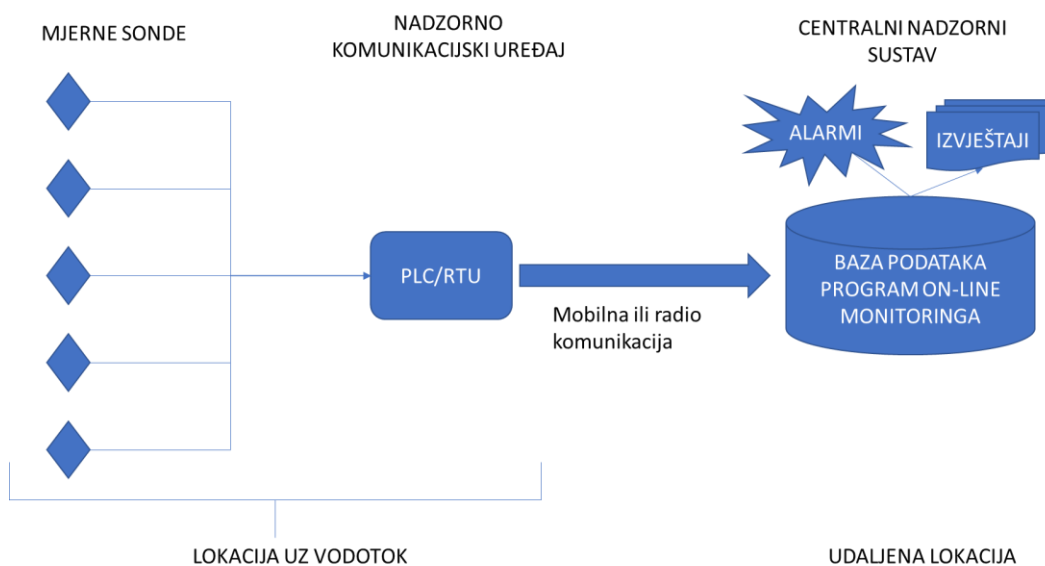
MJERNE SONDE

NADZORNO KOMUNIKACIJSKI UREĐAJ

CENTRALNI NADZORNI SUSTAV

ALARMI

IZVJEŠTAJI

PLC/RTU

BAZA PODATAKA PROGRAM ON-LINE MONITORINGA

Mobilna ili radio komunikacija

LOKACIJA UZ VODOTOK

UDALJENA LOKACIJA